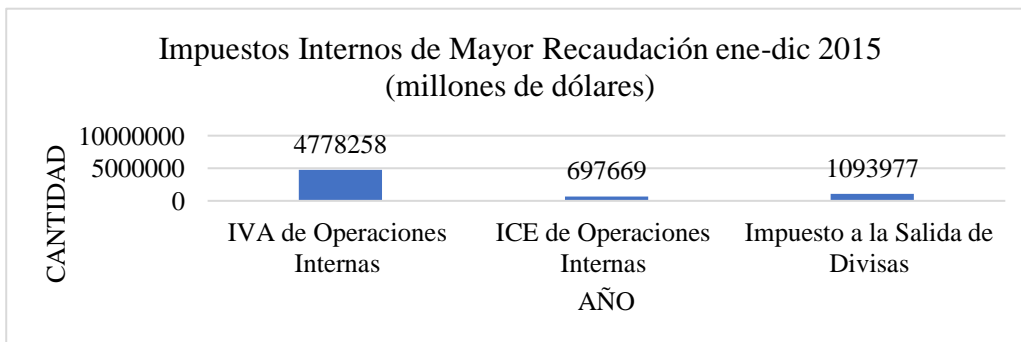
Impuestos Internos de Mayor Recaudación ene-dic 2015
(millones de dólares)

CANTIDAD

10000000
5000000
0

4778258
697669
1093977

IVA de Operaciones Internas
ICE de Operaciones Internas
Impuesto a la Salida de Divisas

AÑO